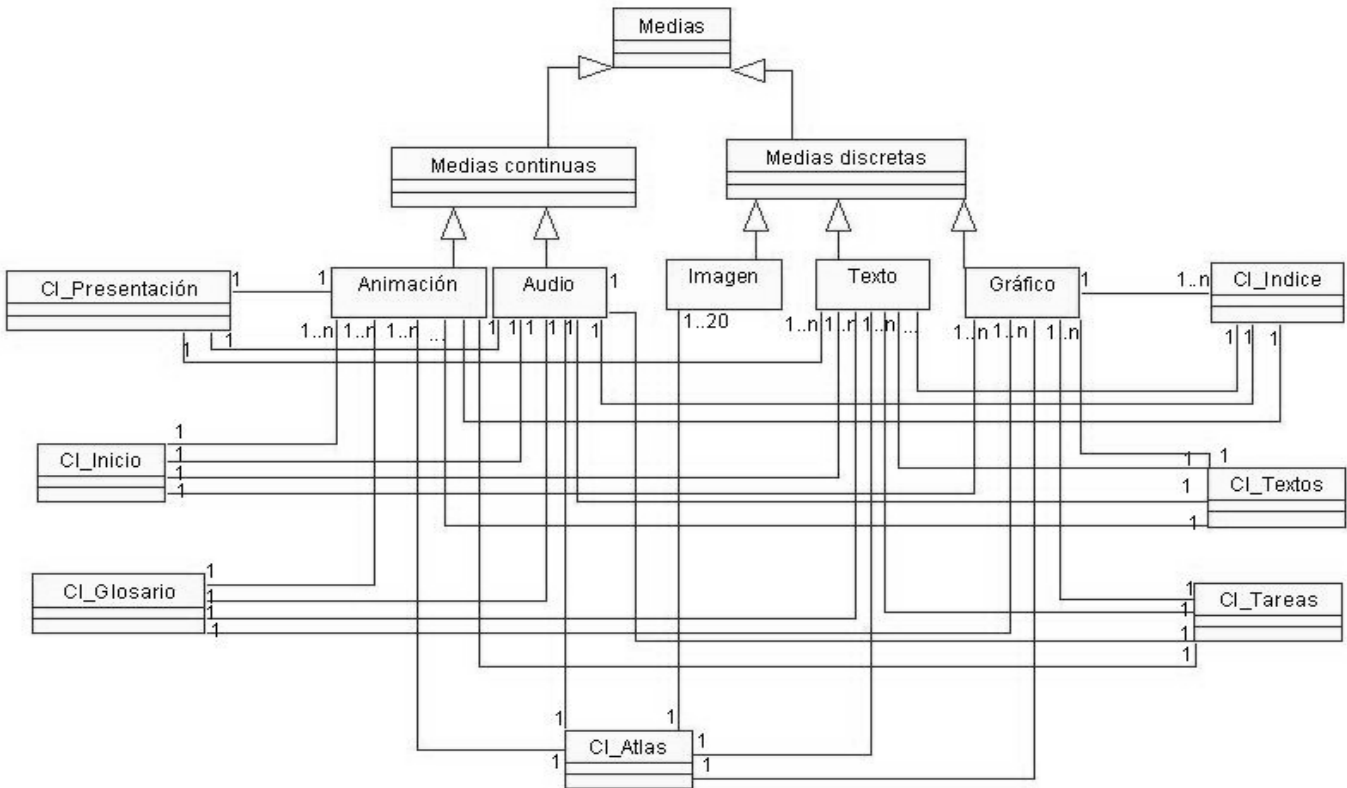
Medias

Medias continuas

Medias discretas

Cl_Presentación

1

1

Animación

Audio

1

Imagen

Texto

Gráfico

1

1..n

Cl_Indice

1..n 1..n 1..n ...

1 1 1 1 1

1

1..20

1..n 1..n 1..n ...

1..n 1..n 1..n

1

1

1 1 1

1

Cl_Inicio

1
1
1
1

1

1

Cl_Textos

1

Cl_Glosario

1
1
1
1

1
1
1
1

Cl_Tareas

1

1

Cl_Atlas

1

1

1